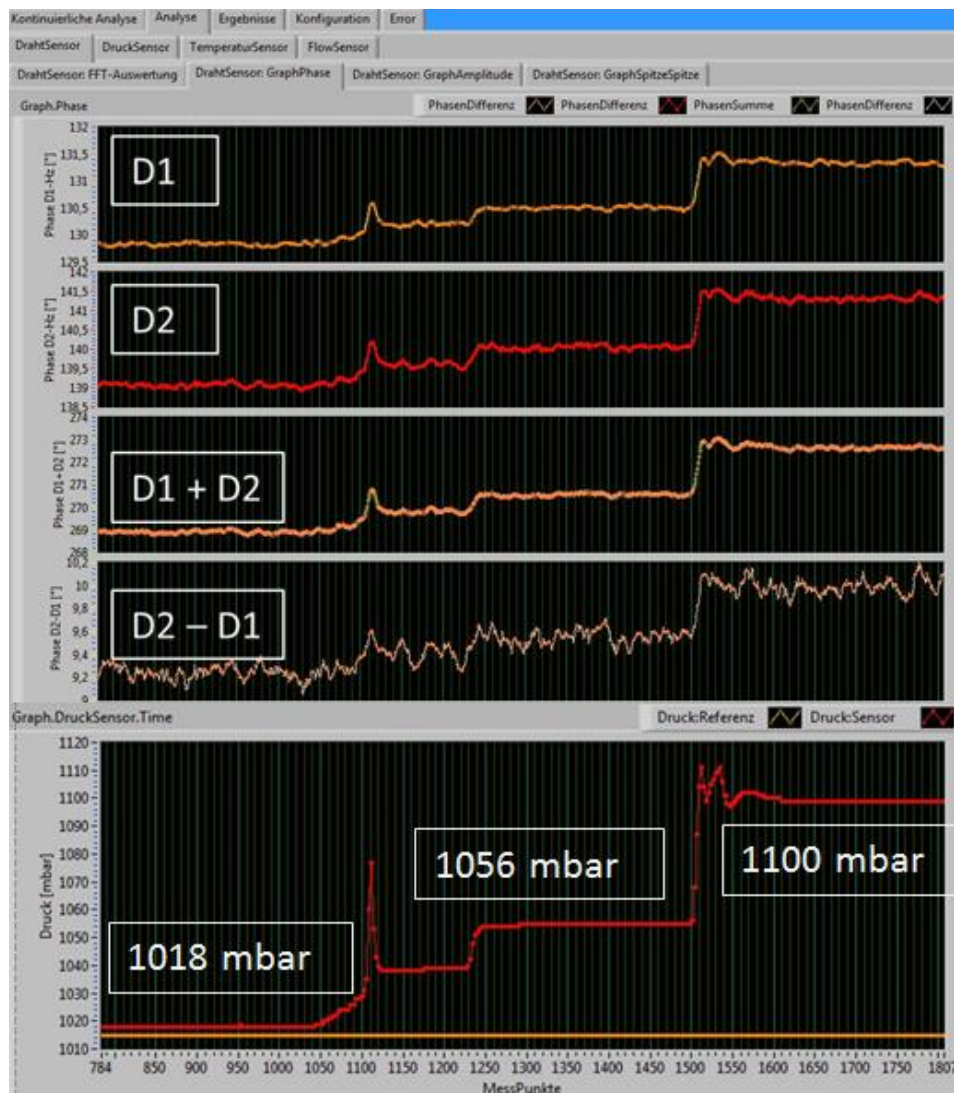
Kontinuierliche Analyse | Analyse | Ergebnisse | Konfiguration | Error

DrahtSensor | DruckSensor | TemperaturSensor | FlowSensor

DrahtSensor: FFT-Auswertung | DrahtSensor: GraphPhase | DrahtSensor: GraphAmplitude | DrahtSensor: GraphSpitzeSpitze

Graph.Phase

PhasenDifferenz PhasenDifferenz PhasenSumme PhasenDifferenz

D1

Phase D1-Hz [°]

132 131,5 131 130,5 130 129,5

D2

Phase D2-Hz [°]

142 141,5 141 140,5 140 139,5 139 138,5

D1 + D2

Phase D1+D2 [°]

274 273 272 271 270 269 268

D2 – D1

Phase D2-D1 [°]

10,2 10 9,8 9,6 9,4 9,2 9

Graph.DruckSensor.Time

Druck:Referenz Druck:Sensor

Druck [mbar]

1120 1110 1100 1090 1080 1070 1060 1050 1040 1030 1020 1010

1018 mbar

1056 mbar

1100 mbar

784 850 900 950 1000 1050 1100 1150 1200 1250 1300 1350 1400 1450 1500 1550 1600 1650 1700 1750 1807

MessPunkte